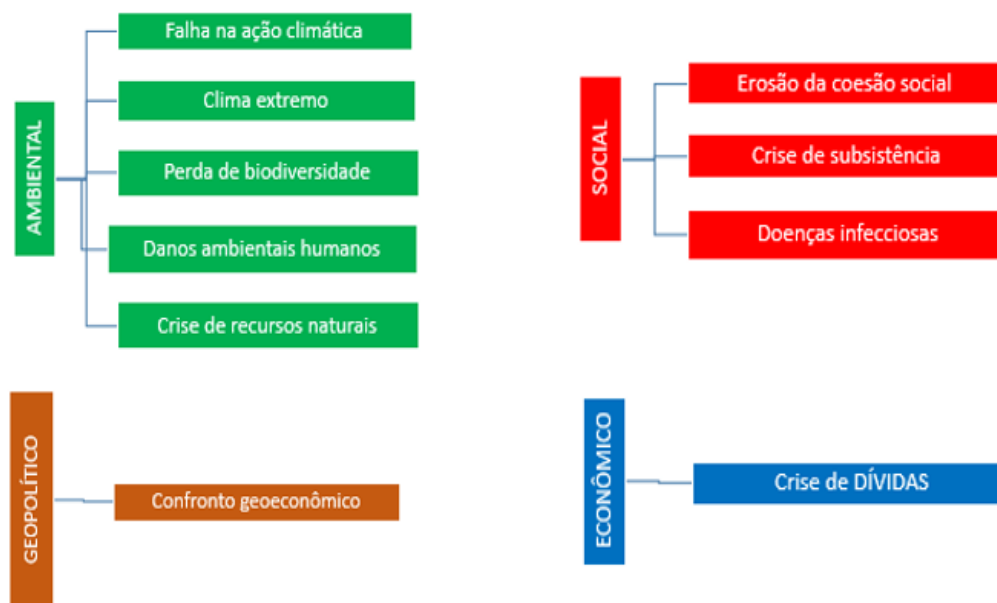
AMBIENTAL

Falha na ação climática

Clima extremo

Perda de biodiversidade

Danos ambientais humanos

Crise de recursos naturais

SOCIAL

Erosão da coesão social

Crise de subsistência

Doenças infecciosas

GEOPOLÍTICO

Confronto geoeconômico

ECONÔMICO

Crise de DÍVIDAS